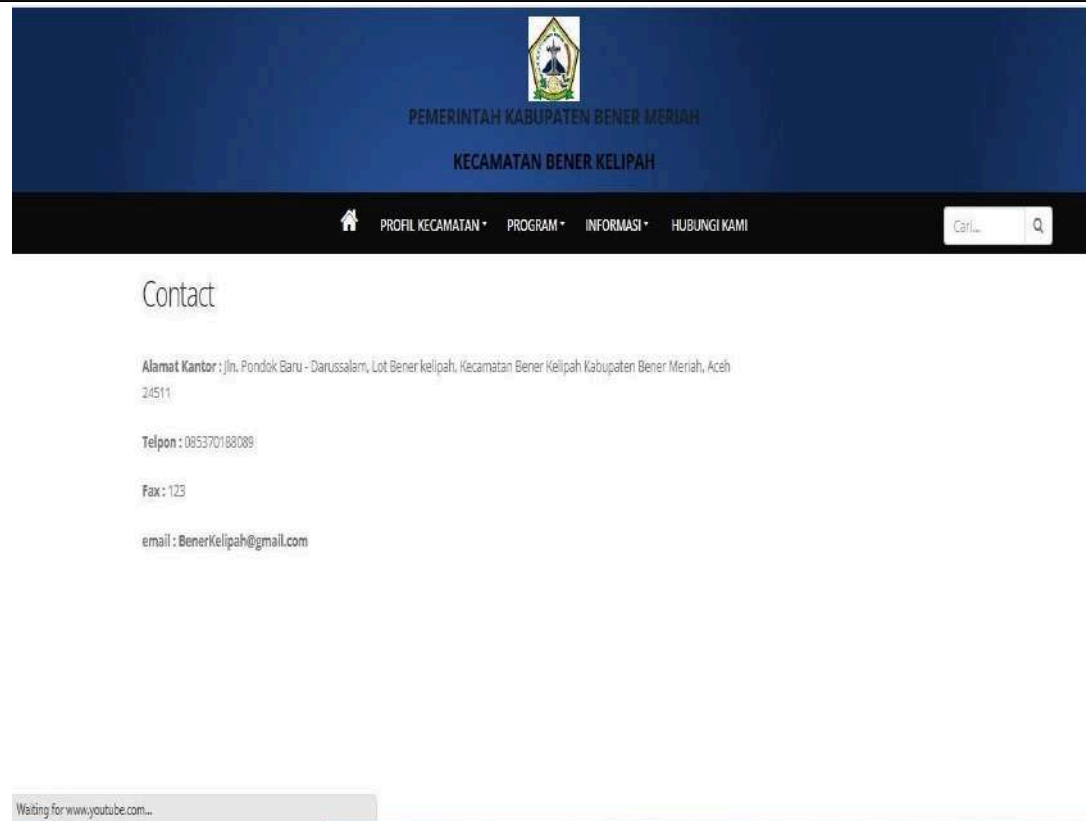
PEMERINTAH KABUPATEN BENER MERIAH

KECAMATAN BENER KELIPAH

PROFIL KECAMATAN PROGRAM INFORMASI HUBUNGI KAMI

Cari...

Contact

Alamat Kantor : Jln. Pondok Baru - Darussalam, Lot Bener kelipah, Kecamatan Bener Kelipah Kabupaten Bener Meriah, Aceh 24511

Telpon : 085370188089

Fax : 123

email : BenerKelipah@gmail.com

Waiting for www.youtube.com...